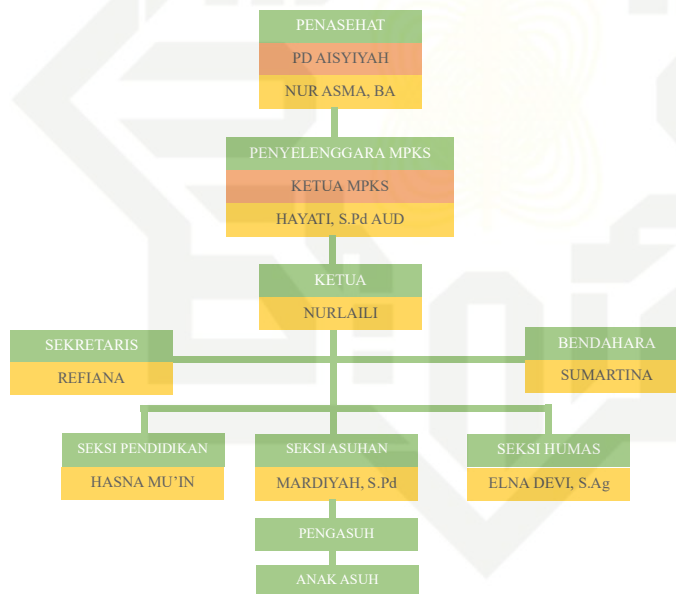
PENASEHAT
PD AISYIYAH
NUR ASMA, BA

PENYELENGGARA MPKS
KETUA MPKS
HAYATI, S.Pd AUD

KETUA
NURLAILI

SEKRETARIS
REFIANA

BENDAHARA
SUMARTINA

SEKSI PENDIDIKAN
HASNA MU'IN

SEKSI ASUHAN
MARDIYAH, S.Pd

SEKSI HUMAS
ELNA DEVI, S.Ag

PENGASUH

ANAK ASUH